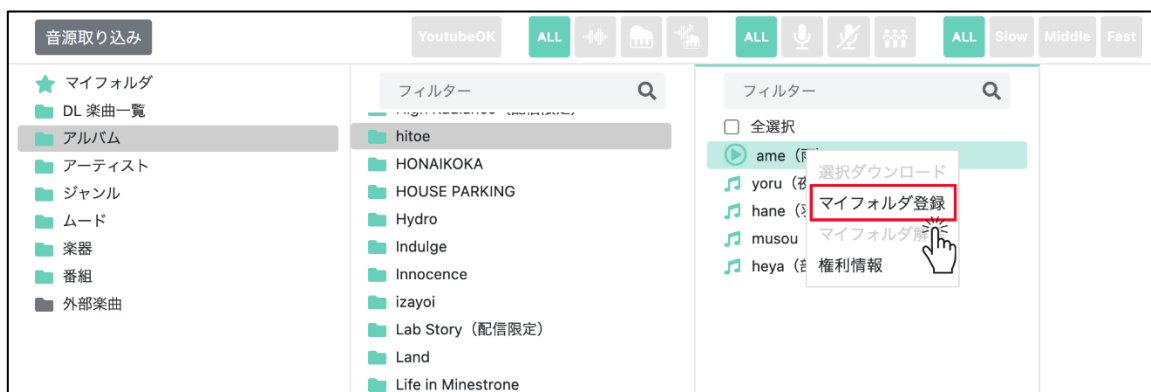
音源取り込み

YoutubeOK ALL ALL ALL Slow Middle Fast

マイフォルダ
DL 楽曲一覧
アルバム
アーティスト
ジャンル
ムード
楽器
番組
外部楽曲

フィルター
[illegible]
hitoe
HONAIKOKA
HOUSE PARKING
Hydro
Indulge
Innocence
izayoi
Lab Story（配信限定）
Land
Life in Minestrone

フィルター
全選択
ame（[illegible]
yoru（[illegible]
hane（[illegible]
musou
heya（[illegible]

選択ダウンロード
マイフォルダ登録
マイフォルダ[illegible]
権利情報